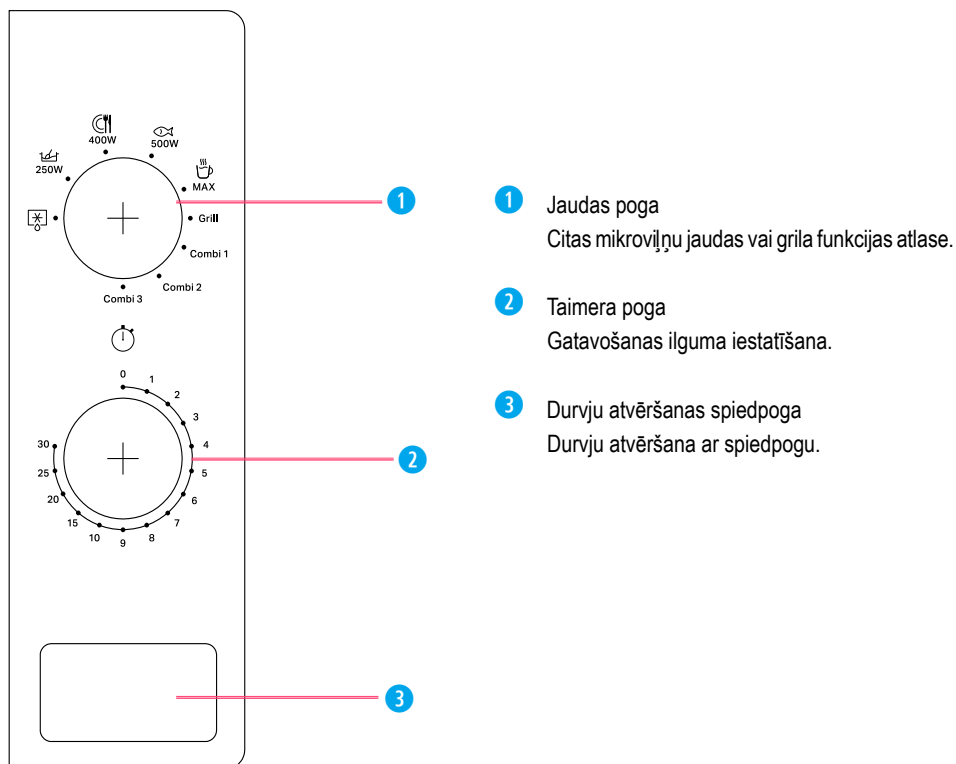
400W
500W
250W
MAX
Grill
Combi 1
Combi 2
Combi 3

0
1
2
3
4
5
6
7
8
9
10
15
20
25
30

1
2
3

1 Jaudas poga
Citas mikroviļņu jaudas vai grila funkcijas atlase.

2 Taimera poga
Gatavošanas ilguma iestatīšana.

3 Durvju atvēršanas spiedpoga
Durvju atvēršana ar spiedpogu.